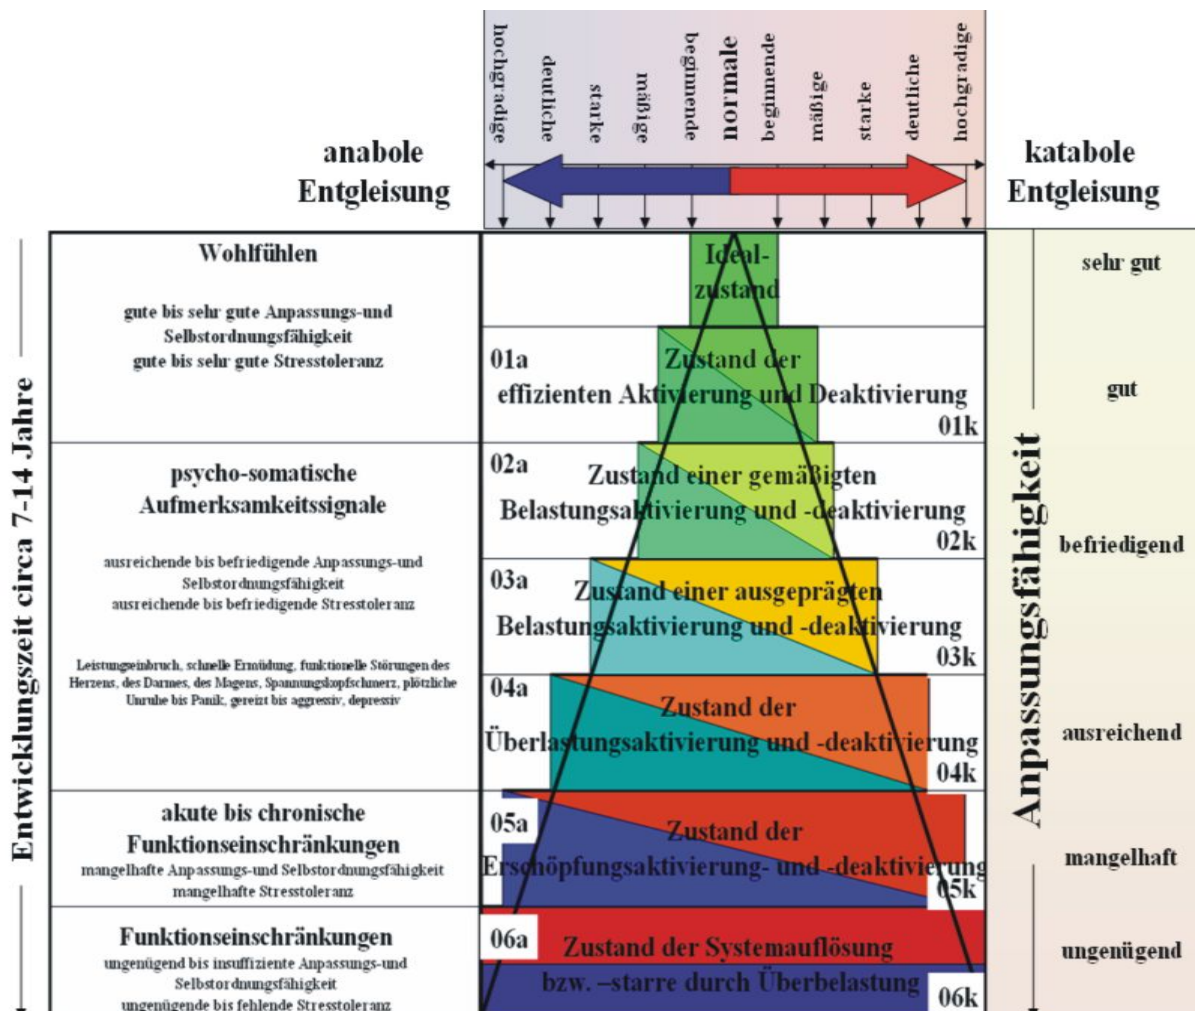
hochgradige
deutliche
starke
mäßige
beginnende
normale
beginnende
mäßige
starke
deutliche
hochgradige

anabole Entgleisung

katabole Entgleisung

Entwicklungszeit circa 7-14 Jahre

Wohlfühlen

gute bis sehr gute Anpassungs-und Selbstordnungsfähigkeit
gute bis sehr gute Stresstoleranz

psycho-somatische Aufmerksamkeitssignale

ausreichende bis befriedigende Anpassungs-und Selbstordnungsfähigkeit
ausreichende bis befriedigende Stresstoleranz

Leistungseinbruch, schnelle Ermüdung, funktionelle Störungen des Herzens, des Darmes, des Magens, Spannungskopfschmerz, plötzliche Unruhe bis Panik, gereizt bis aggressiv, depressiv

akute bis chronische Funktionseinschränkungen
mangelhafte Anpassungs-und Selbstordnungsfähigkeit
mangelhafte Stresstoleranz

Funktionseinschränkungen
ungenügend bis insuffiziente Anpassungs-und Selbstordnungsfähigkeit
ungenügende bis fehlende Stresstoleranz

Ideal-zustand

01a
Zustand der effizienten Aktivierung und Deaktivierung
01k

02a
Zustand einer gemäßigten Belastungsaktivierung und -deaktivierung
02k

03a
Zustand einer ausgeprägten Belastungsaktivierung und -deaktivierung
03k

04a
Zustand der Überlastungsaktivierung und -deaktivierung
04k

05a
Zustand der Erschöpfungsaktivierung- und -deaktivierung
05k

06a
Zustand der Systemauflösung bzw. –starre durch Überbelastung
06k

Anpassungsfähigkeit

sehr gut
gut
befriedigend
ausreichend
mangelhaft
ungenügend